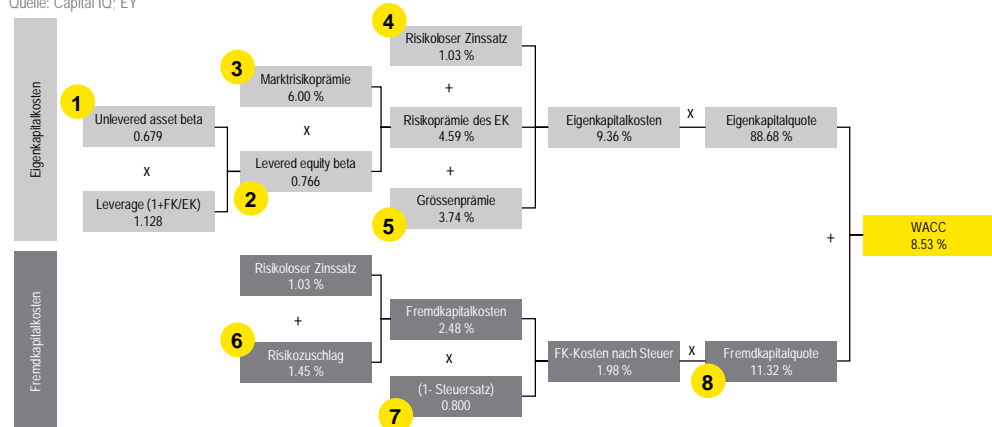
Quelle: Capital IQ; EY

Eigenkapitalkosten

1
Unlevered asset beta
0.679

x

Leverage (1+FK/EK)
1.128

3
Marktrisikoprämie
6.00 %

x

Levered equity beta
0.766
2

4
Risikoloser Zinssatz
1.03 %

+

Risikoprämie des EK
4.59 %

+

Grössenprämie
3.74 %
5

Eigenkapitalkosten
9.36 %

x

Eigenkapitalquote
88.68 %

+

WACC
8.53 %

Fremdkapitalkosten

Risikoloser Zinssatz
1.03 %

+

6
Risikozuschlag
1.45 %

Fremdkapitalkosten
2.48 %

x

(1- Steuersatz)
0.800
7

FK-Kosten nach Steuer
1.98 %

x

Fremdkapitalquote
11.32 %
8